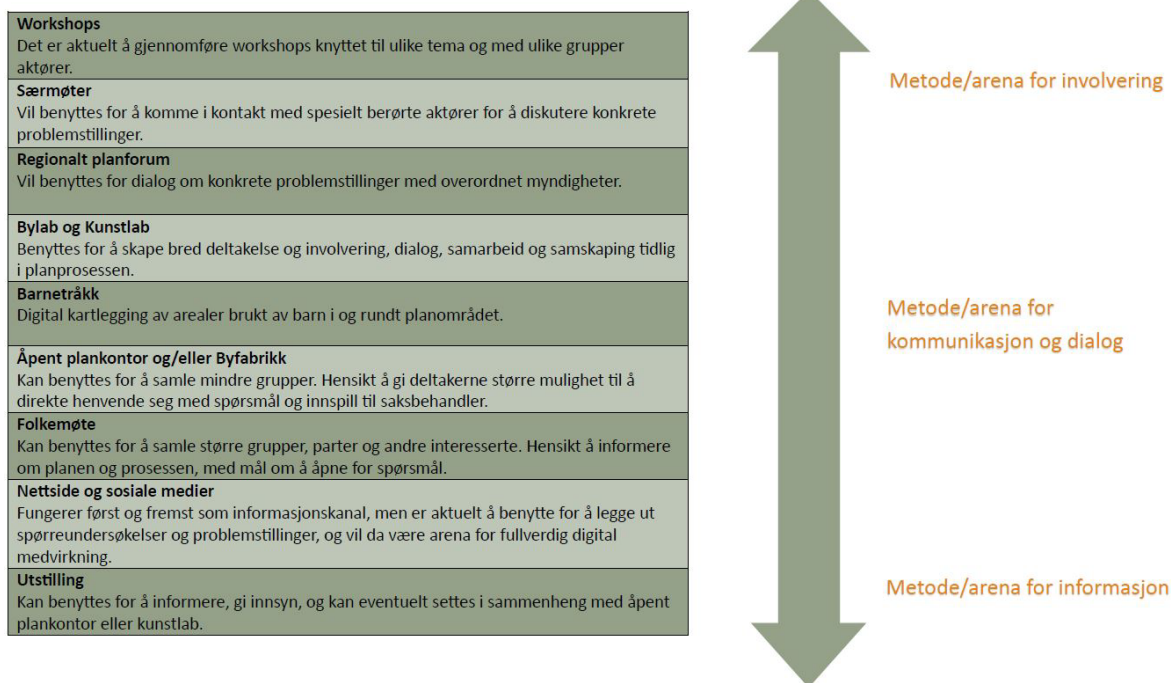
**Workshops**
Det er aktuelt å gjennomføre workshops knyttet til ulike tema og med ulike grupper aktører.

**Særmøter**
Vil benyttes for å komme i kontakt med spesielt berørte aktører for å diskutere konkrete problemstillinger.

**Regionalt planforum**
Vil benyttes for dialog om konkrete problemstillinger med overordnet myndigheter.

**Bylab og Kunstlab**
Benyttes for å skape bred deltakelse og involvering, dialog, samarbeid og samskaping tidlig i planprosessen.

**Barnetråkk**
Digital kartlegging av arealer brukt av barn i og rundt planområdet.

**Åpent plankontor og/eller Byfabrikk**
Kan benyttes for å samle mindre grupper. Hensikt å gi deltakerne større mulighet til å direkte henvende seg med spørsmål og innspill til saksbehandler.

**Folkemøte**
Kan benyttes for å samle større grupper, parter og andre interesserte. Hensikt å informere om planen og prosessen, med mål om å åpne for spørsmål.

**Nettside og sosiale medier**
Fungerer først og fremst som informasjonskanal, men er aktuelt å benytte for å legge ut spørreundersøkelser og problemstillinger, og vil da være arena for fullverdig digital medvirkning.

**Utstilling**
Kan benyttes for å informere, gi innsyn, og kan eventuelt settes i sammenheng med åpent plankontor eller kunstlab.

Metode/arena for involvering

Metode/arena for kommunikasjon og dialog

Metode/arena for informasjon